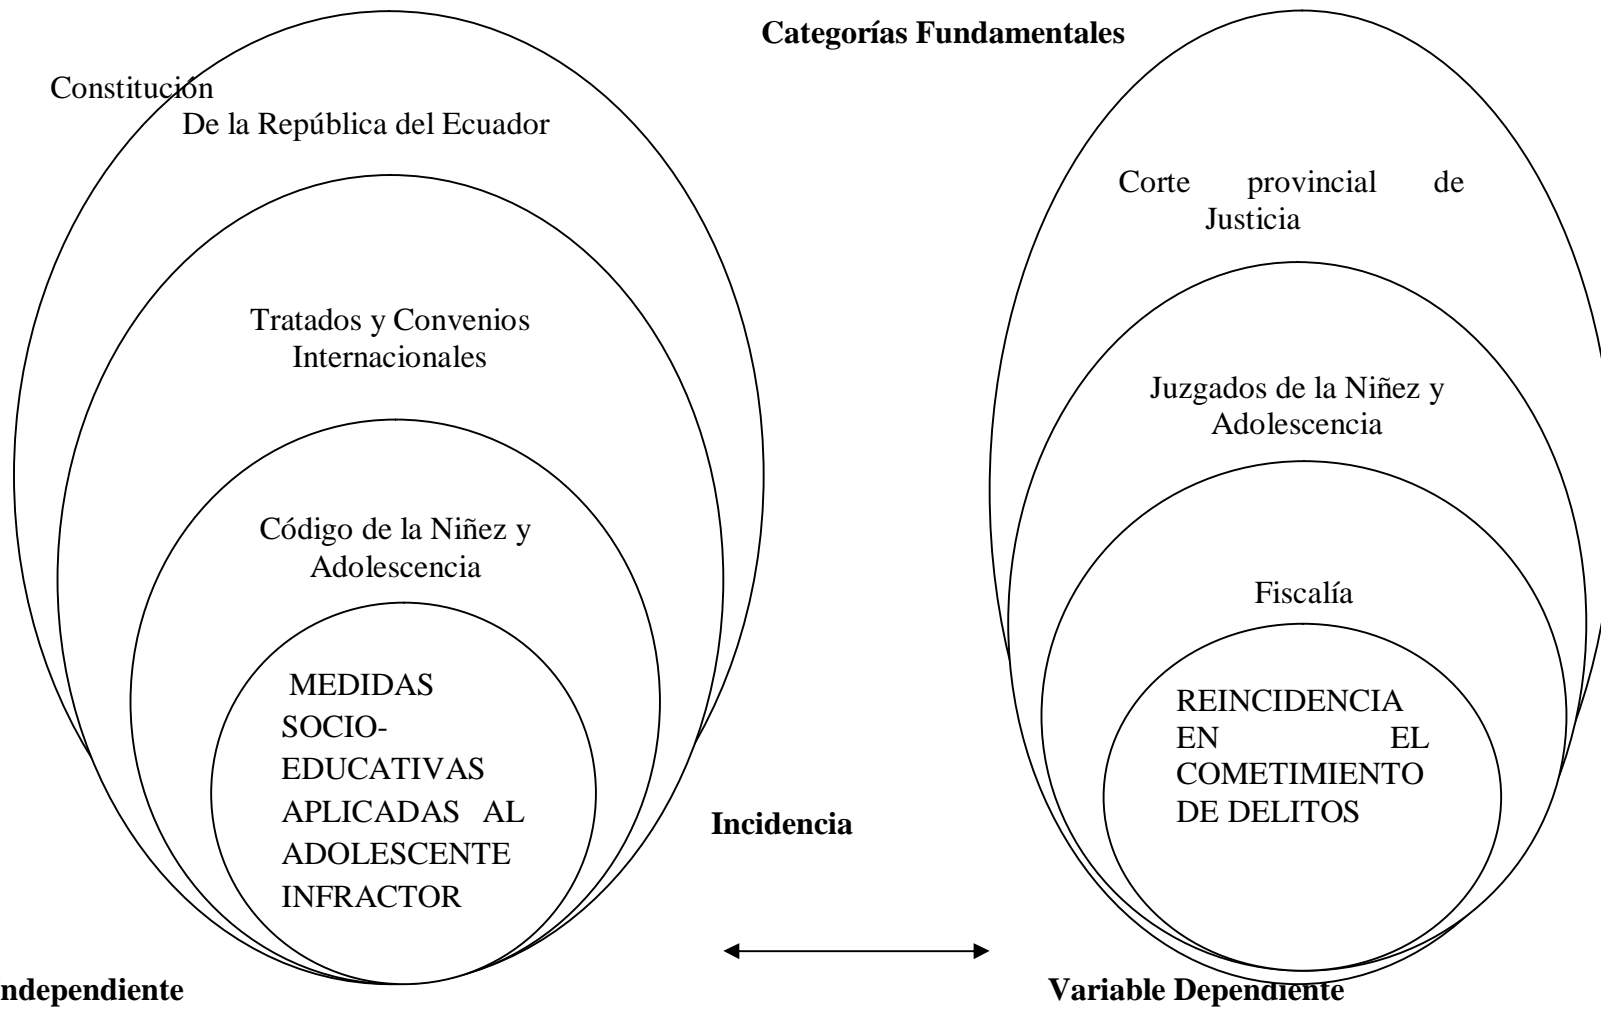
Categorías Fundamentales

Constitución De la República del Ecuador

Tratados y Convenios Internacionales

Código de la Niñez y Adolescencia

MEDIDAS SOCIO-EDUCATIVAS APLICADAS AL ADOLESCENTE INFRACTOR

ndependiente

Incidencia

Corte provincial de Justicia

Juzgados de la Niñez y Adolescencia

Fiscalía

REINCIDENCIA EN EL COMETIMIENTO DE DELITOS

Variable Dependiente